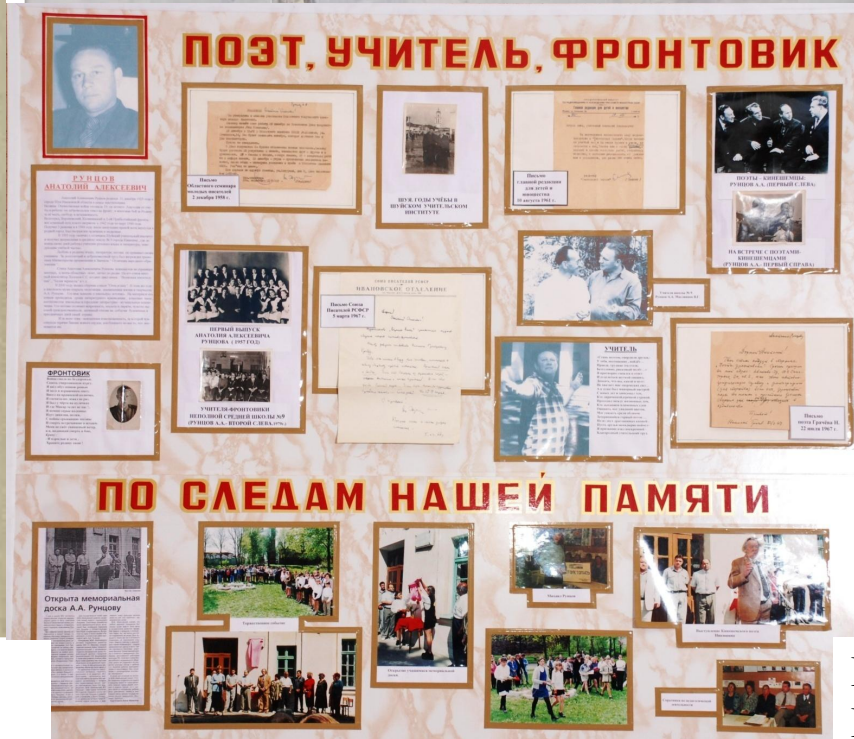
ПОЭТ, УЧИТЕЛЬ, ФРОНТОВИК

РУНЦОВ
АНАТОЛИЙ АЛЕКСЕЕВИЧ

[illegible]

Письмо
Областного семинара
молодых писателей
2 декабря 1958 г.

ШУЯ. ГОДЫ УЧЁБЫ В
ШУЙСКОМ УЧИТЕЛЬСКОМ
ИНСТИТУТЕ

Письмо
главной редакции
для детей и
юношества
18 августа 1961 г.

ПОЭТЫ - КИНЕШЕМЦЫ:
РУНЦОВ А.А. (ПЕРВЫЙ СЛЕВА)

НА ВСТРЕЧЕ С ПОЭТАМИ-
КИНЕШЕМЦАМИ
(РУНЦОВ А.А. - ПЕРВЫЙ СПРАВА)

ПЕРВЫЙ ВЫПУСК
АНАТОЛИЯ АЛЕКСЕЕВИЧА
РУНЦОВА (1957 ГОД)

УЧИТЕЛЯ-ФРОНТОВИКИ
НЕПОЛНОЙ СРЕДНЕЙ ШКОЛЫ №9
(РУНЦОВ А.А. - ВТОРОЙ СЛЕВА 1970 г.)

ИВАНОВСКОЕ ОТДЕЛЕНИЕ

Письмо Союза
Писателей РСФСР
5 марта 1967 г.

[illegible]

УЧИТЕЛЬ

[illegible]

Письмо
поэта Грачёва Н.
22 июля 1967 г.

ФРОНТОВИК

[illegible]

ПО СЛЕДАМ НАШЕЙ ПАМЯТИ

Открыта мемориальная
доска А.А. Рунцову

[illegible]